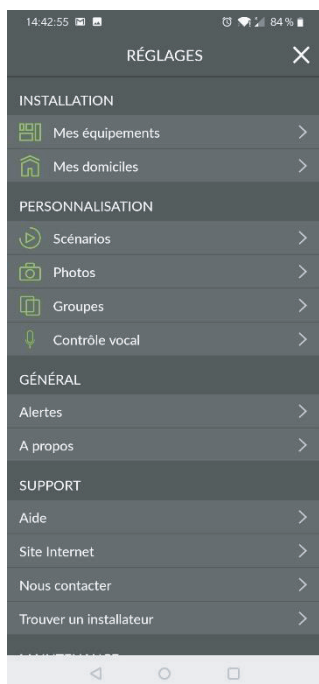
14:42:55 84 %

RÉGLAGES

INSTALLATION

Mes équipements

Mes domiciles

PERSONNALISATION

Scénarios

Photos

Groupes

Contrôle vocal

GÉNÉRAL

Alertes

A propos

SUPPORT

Aide

Site Internet

Nous contacter

Trouver un installateur

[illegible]